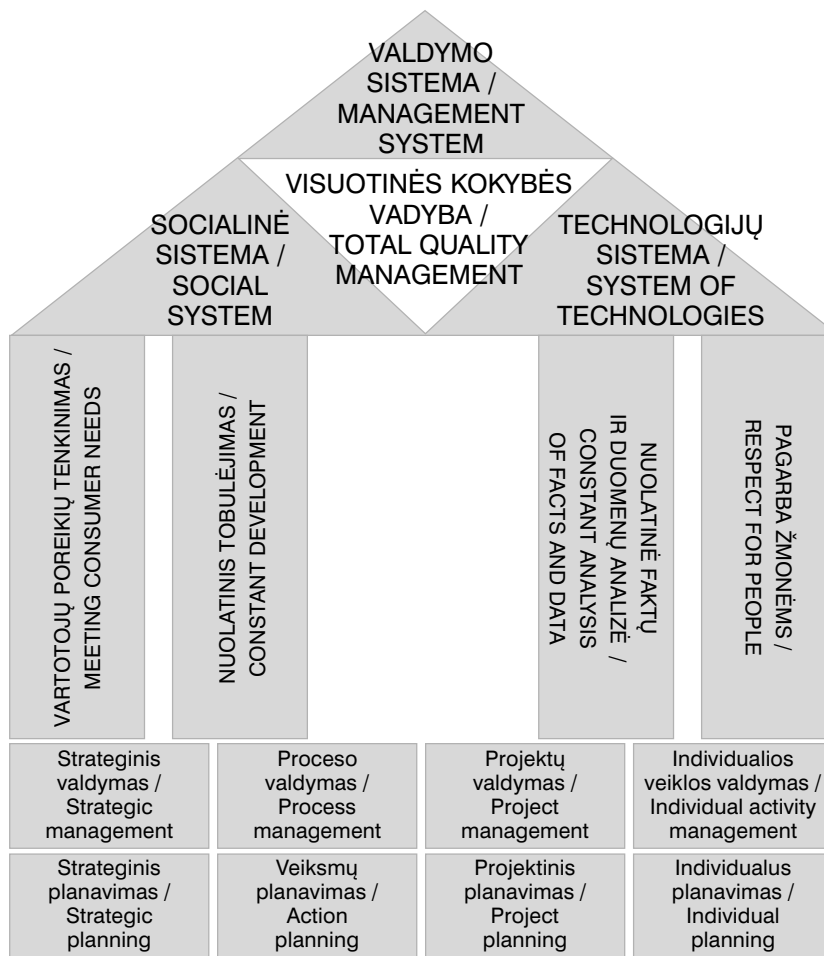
VALDYMO SISTEMA / MANAGEMENT SYSTEM

VISUOTINĖS KOKYBĖS VADYBA / TOTAL QUALITY MANAGEMENT

SOCIALINĖ SISTEMA / SOCIAL SYSTEM

TECHNOLOGIJŲ SISTEMA / SYSTEM OF TECHNOLOGIES

VARTOTOJŲ POREIKIŲ TENKINIMAS / MEETING CONSUMER NEEDS

NUOLATINIS TOBULĖJIMAS / CONSTANT DEVELOPMENT

NUOLATINĖ FAKTŲ IR DUOMENŲ ANALIZĖ / CONSTANT ANALYSIS OF FACTS AND DATA

PAGARBA ŽMONĖMS / RESPECT FOR PEOPLE

| Strateginis valdymas / Strategic management | Proceso valdymas / Process management | Projektų valdymas / Project management | Individualios veiklos valdymas / Individual activity management |
|---|---|---|---|
| Strateginis planavimas / Strategic planning | Veiksmų planavimas / Action planning | Projektinis planavimas / Project planning | Individualus planavimas / Individual planning |